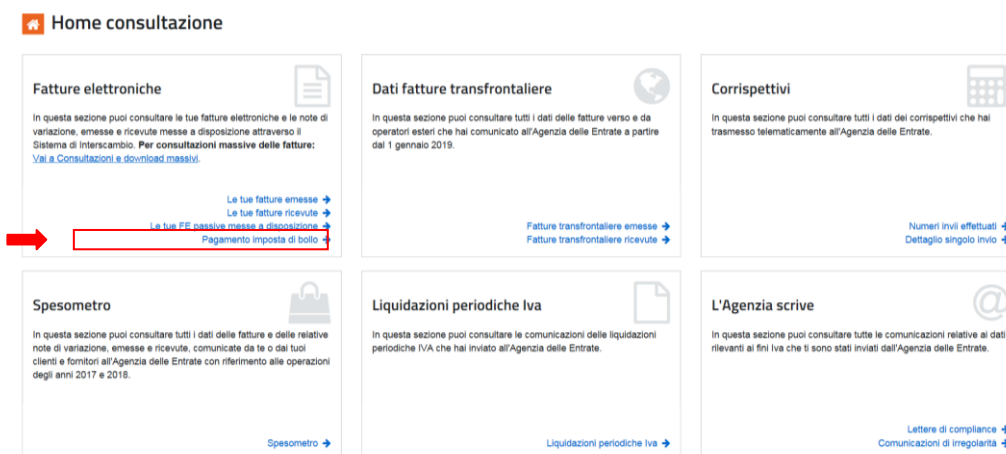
Home consultazione

Fatture elettroniche

In questa sezione puoi consultare le tue fatture elettroniche e le note di variazione, emesse e ricevute messe a disposizione attraverso il Sistema di Interscambio. **Per consultazioni massive delle fatture:** Vai a Consultazioni e download massivi.

Le tue fatture emesse →
Le tue fatture ricevute →
Le tue FE passive messe a disposizione →
Pagamento imposta di bollo →

Dati fatture transfrontaliere

In questa sezione puoi consultare tutti i dati delle fatture verso e da operatori esteri che hai comunicato all'Agenzia delle Entrate a partire dal 1 gennaio 2019.

Fatture transfrontaliere emesse →
Fatture transfrontaliere ricevute →

Corrispettivi

In questa sezione puoi consultare tutti i dati dei corrispettivi che hai trasmesso telematicamente all'Agenzia delle Entrate.

Numeri invii effettuati →
Dettaglio singolo invio →

Spesometro

In questa sezione puoi consultare tutti i dati delle fatture e delle relative note di variazione, emesse e ricevute, comunicate da te o dai tuoi clienti e fornitori all'Agenzia delle Entrate con riferimento alle operazioni degli anni 2017 e 2018.

Spesometro →

Liquidazioni periodiche Iva

In questa sezione puoi consultare le comunicazioni delle liquidazioni periodiche IVA che hai inviato all'Agenzia delle Entrate.

Liquidazioni periodiche Iva →

L'Agenzia scrive

In questa sezione puoi consultare tutte le comunicazioni relative ai dati rilevanti ai fini Iva che ti sono stati inviati dall'Agenzia delle Entrate.

Lettere di compliance →
Comunicazioni di irregolarità →